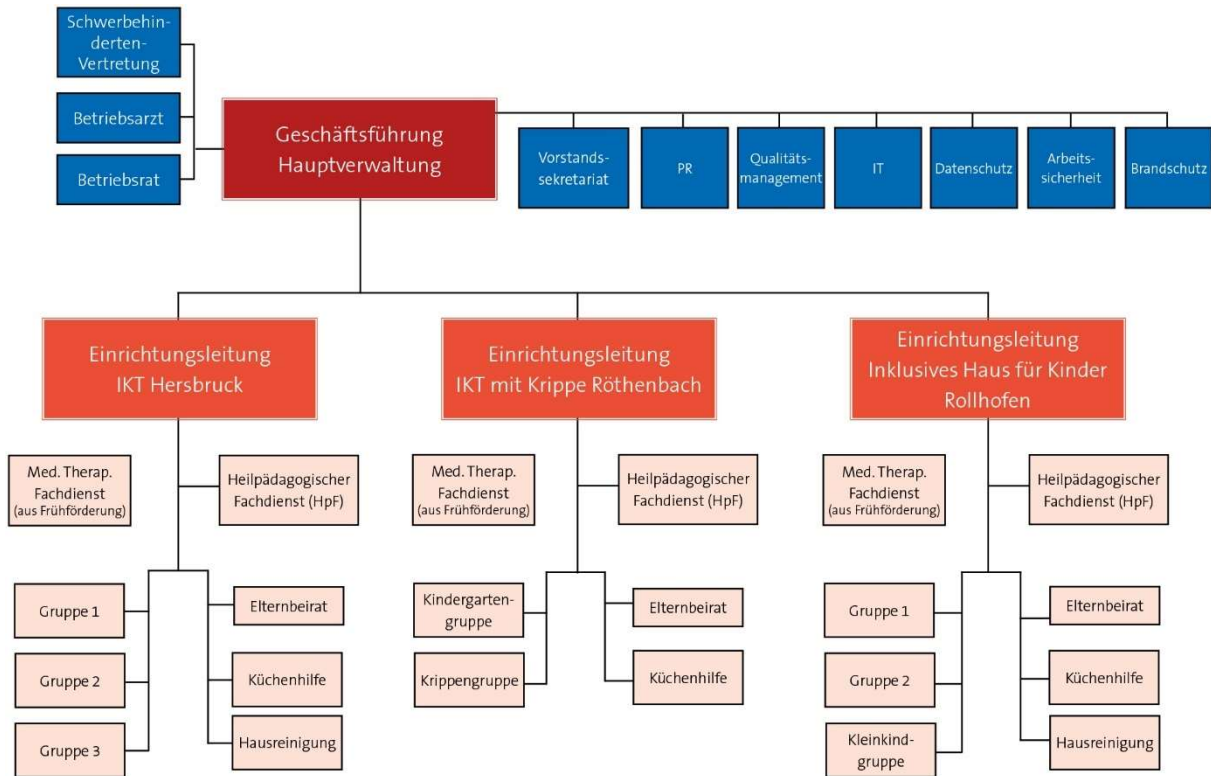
Schwerbehinderten-Vertretung

Betriebsarzt

Betriebsrat

Geschäftsführung Hauptverwaltung

Vorstandssekretariat

PR

Qualitätsmanagement

IT

Datenschutz

Arbeitssicherheit

Brandschutz

Einrichtungsleitung IKT Hersbruck

Med. Therap. Fachdienst (aus Frühförderung)

Heilpädagogischer Fachdienst (HpF)

Gruppe 1

Gruppe 2

Gruppe 3

Elternbeirat

Küchenhilfe

Hausreinigung

Einrichtungsleitung IKT mit Krippe Röthenbach

Med. Therap. Fachdienst (aus Frühförderung)

Heilpädagogischer Fachdienst (HpF)

Kindergartengruppe

Krippengruppe

Elternbeirat

Küchenhilfe

Einrichtungsleitung Inklusives Haus für Kinder Rollhofen

Med. Therap. Fachdienst (aus Frühförderung)

Heilpädagogischer Fachdienst (HpF)

Gruppe 1

Gruppe 2

Kleinkindgruppe

Elternbeirat

Küchenhilfe

Hausreinigung